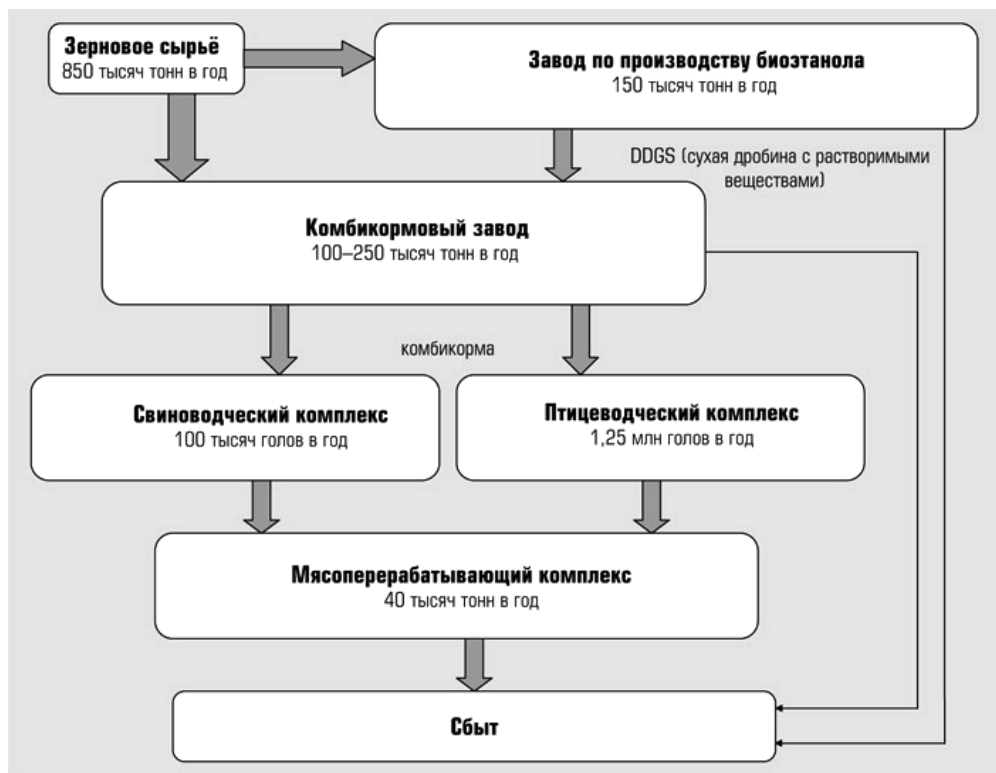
Зерновое сырьё
850 тысяч тонн в год

Завод по производству биоэтанола
150 тысяч тонн в год

DDGS (сухая дробина с растворимыми веществами)

Комбикормовый завод
100–250 тысяч тонн в год

комбикорма

Свиноводческий комплекс
100 тысяч голов в год

Птицеводческий комплекс
1,25 млн голов в год

Мясоперерабатывающий комплекс
40 тысяч тонн в год

Сбыт